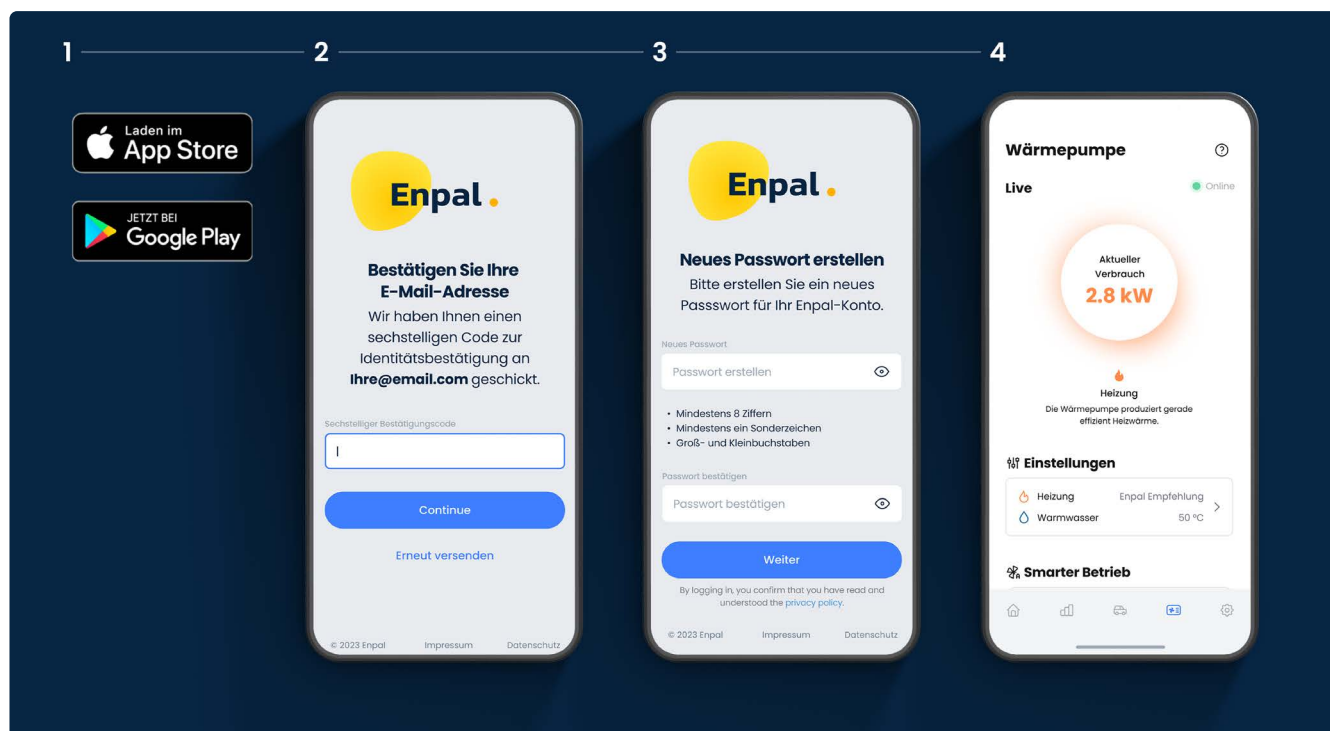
1

Laden im
App Store

JETZT BEI
Google Play

2

Enpal.

Bestätigen Sie Ihre E-Mail-Adresse

Wir haben Ihnen einen sechstelligen Code zur Identitätsbestätigung an **Ihre@email.com** geschickt.

Sechstelliger Bestätigungscode

|

Continue

Erneut versenden

© 2023 Enpal Impressum Datenschutz

3

Enpal.

Neues Passwort erstellen

Bitte erstellen Sie ein neues Passwort für Ihr Enpal-Konto.

Neues Passwort

Passwort erstellen

• Mindestens 8 Ziffern
• Mindestens ein Sonderzeichen
• Groß- und Kleinbuchstaben

Passwort bestätigen

Passwort bestätigen

Weiter

By logging in, you confirm that you have read and understood the privacy policy.

© 2023 Enpal Impressum Datenschutz

4

Wärmepumpe

Live Online

Aktueller Verbrauch
2.8 kW

Heizung
Die Wärmepumpe produziert gerade effizient Heizwärme.

Einstellungen

Heizung Enpal Empfehlung
Warmwasser 50 °C

Smarter Betrieb